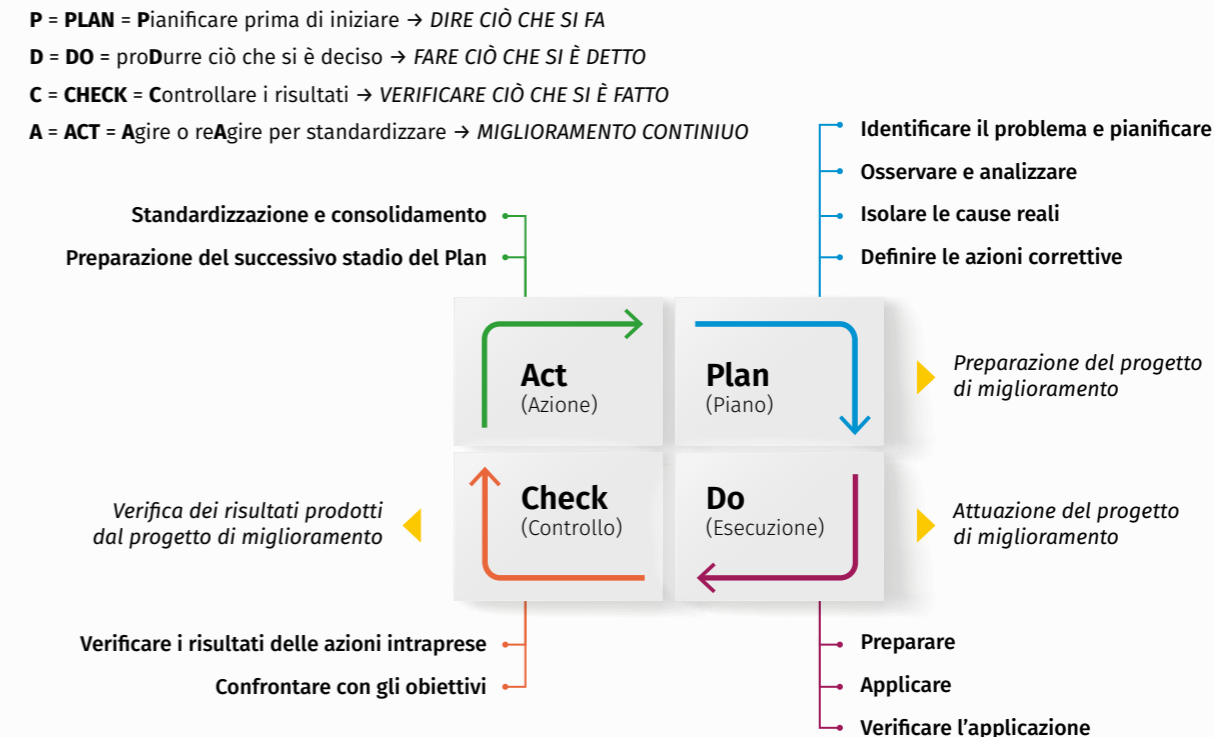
**P** = **PLAN** = **P**ianificare prima di iniziare → *DIRE CIÒ CHE SI FA*

**D** = **DO** = pro**D**urre ciò che si è deciso → *FARE CIÒ CHE SI È DETTO*

**C** = **CHECK** = **C**ontrollare i risultati → *VERIFICARE CIÒ CHE SI È FATTO*

**A** = **ACT** = **A**gire o re**A**gire per standardizzare → *MIGLIORAMENTO CONTINIUO*

Identificare il problema e pianificare

Osservare e analizzare

Isolare le cause reali

Definire le azioni correttive

Standardizzazione e consolidamento

Preparazione del successivo stadio del Plan

Act
(Azione)

Plan
(Piano)

*Preparazione del progetto di miglioramento*

Check
(Controllo)

Do
(Esecuzione)

*Verifica dei risultati prodotti dal progetto di miglioramento*

*Attuazione del progetto di miglioramento*

Verificare i risultati delle azioni intraprese

Confrontare con gli obiettivi

Preparare

Applicare

Verificare l'applicazione